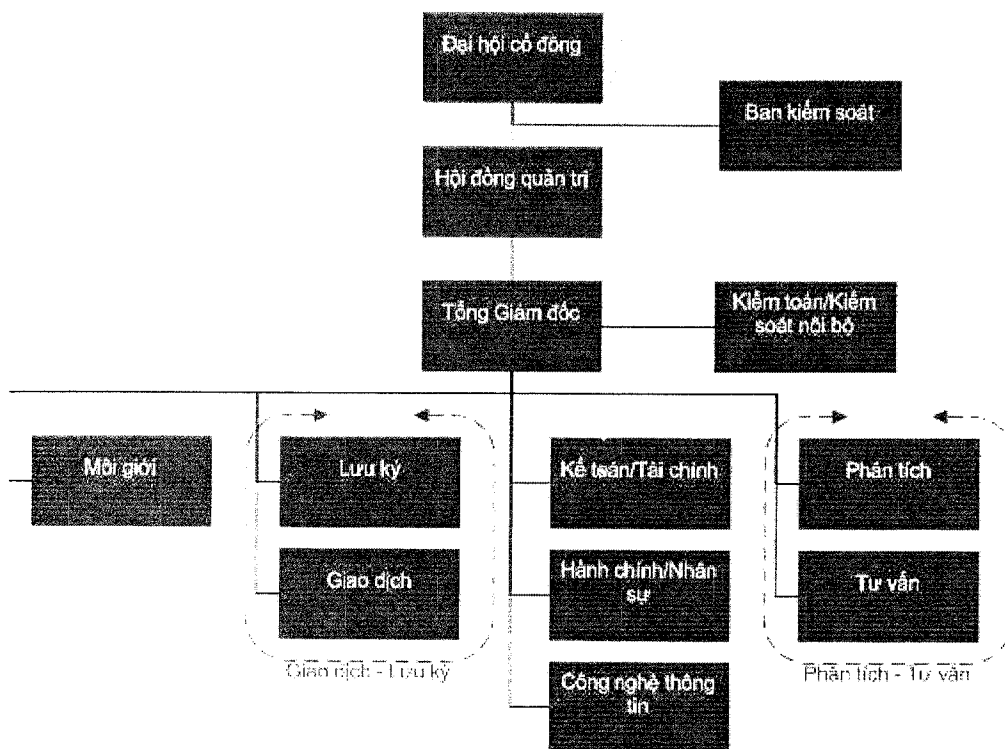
Đại hội cổ đông

Ban kiểm soát

Hội đồng quản trị

Tổng Giám đốc

Kiểm toán/Kiểm soát nội bộ

Môi giới

Lưu ký

Giao dịch

Giao dịch - Lưu ký

Kế toán/Tài chính

Hành chính/Nhân sự

Công nghệ thông tin

Phân tích

Tư vấn

Phân tích - Tư vấn